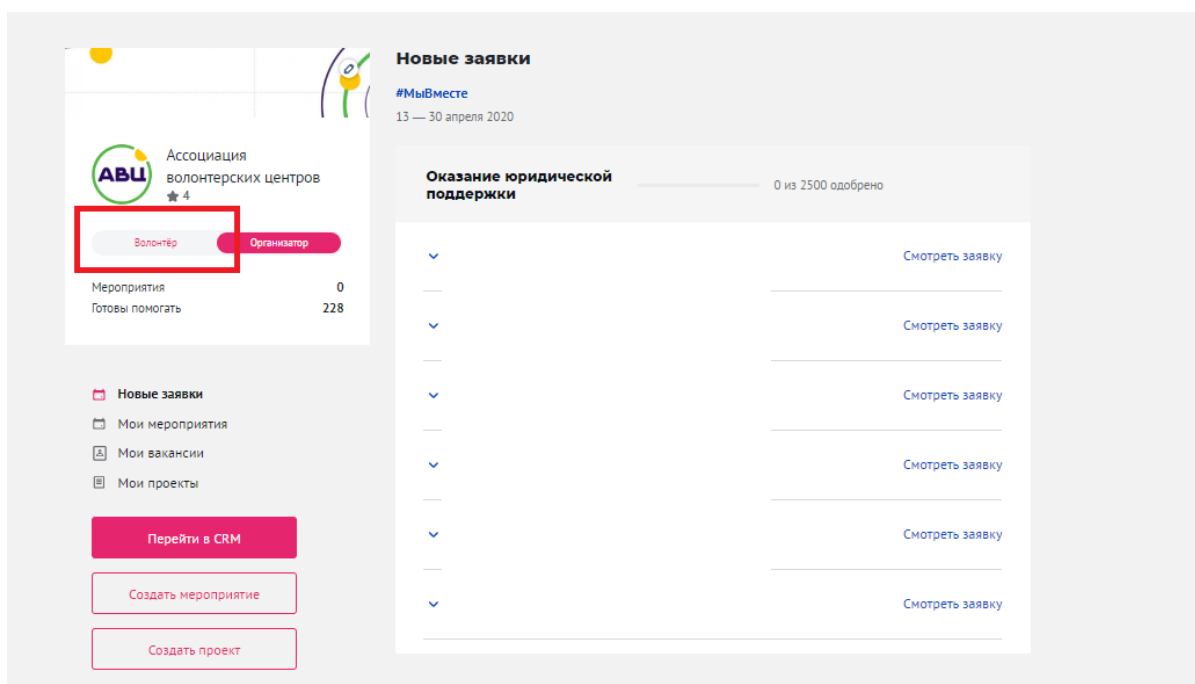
АВЦ

Ассоциация волонтерских центров

4

Волонтёр | Организатор

Мероприятия 0
Готовы помогать 228

Новые заявки
Мои мероприятия
Мои вакансии
Мои проекты

Перейти в CRM

Создать мероприятие

Создать проект

Новые заявки

#МыВместе

13 — 30 апреля 2020

Оказание юридической поддержки

0 из 2500 одобрено

Смотреть заявку

Смотреть заявку

Смотреть заявку

Смотреть заявку

Смотреть заявку

Смотреть заявку